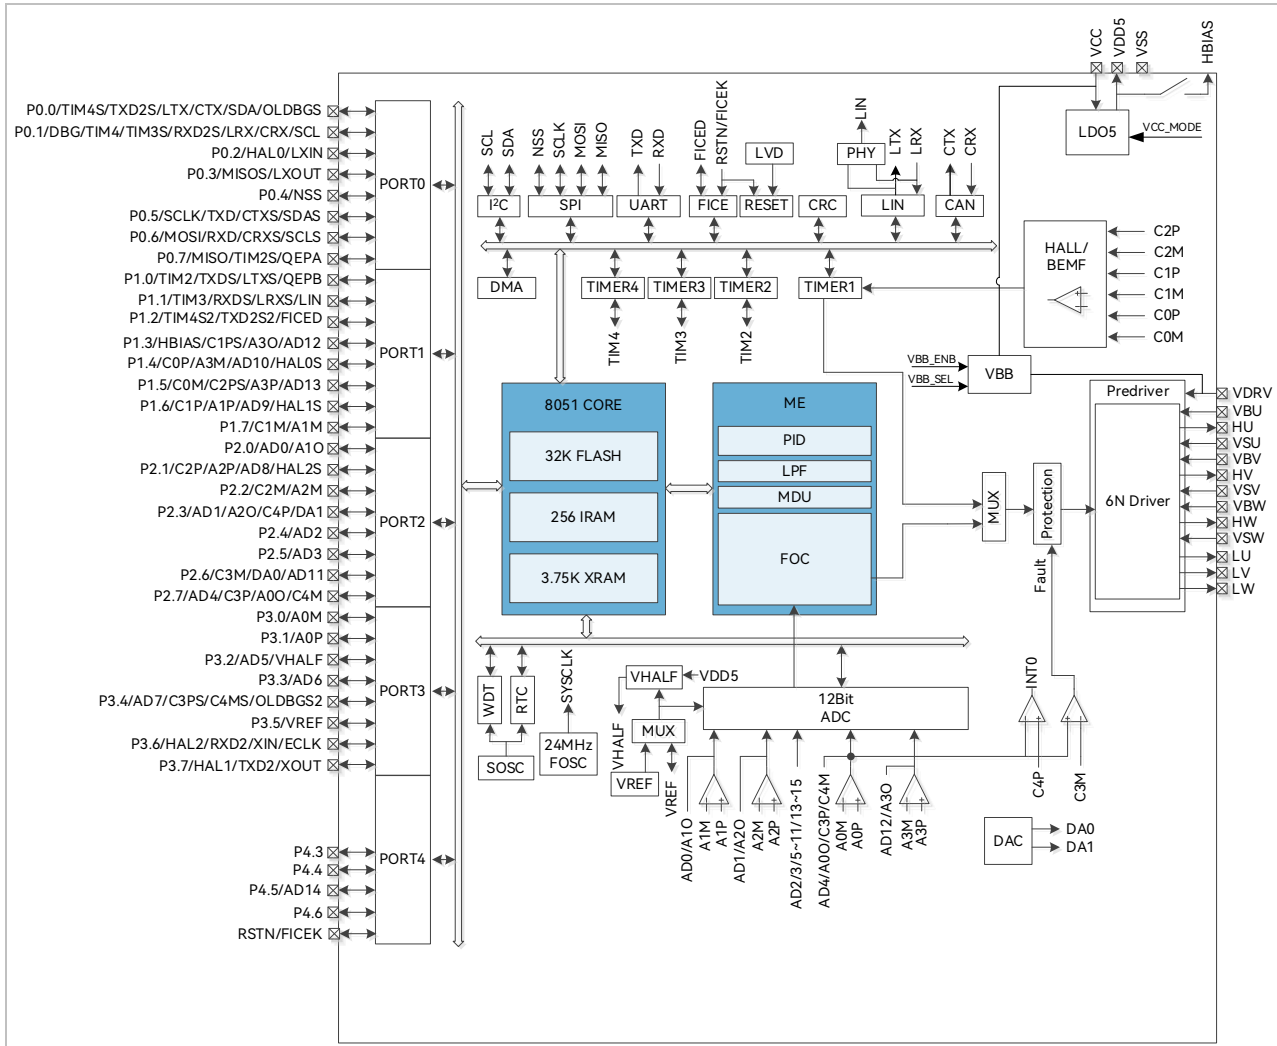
VCC VDD5 VSS HBIAS

LDO5 VCC_MODE

P0.0/TIM4S/TXD2S/LTX/CTX/SDA/OLDBGS
P0.1/DBG/TIM4/TIM3S/RXD2S/LRX/CRX/SCL
P0.2/HAL0/LXIN
P0.3/MISOS/LXOUT
P0.4/NSS
P0.5/SCLK/TXD/CTXS/SDAS
P0.6/MOSI/RXD/CRXS/SCLS
P0.7/MISO/TIM2S/QEPA
P1.0/TIM2/TXDS/LTXS/QEPB
P1.1/TIM3/RXDS/LRXS/LIN
P1.2/TIM4S2/TXD2S2/FICED
P1.3/HBIAS/C1PS/A3O/AD12
P1.4/C0P/A3M/AD10/HAL0S
P1.5/C0M/C2PS/A3P/AD13
P1.6/C1P/A1P/AD9/HAL1S
P1.7/C1M/A1M
P2.0/AD0/A1O
P2.1/C2P/A2P/AD8/HAL2S
P2.2/C2M/A2M
P2.3/AD1/A2O/C4P/DA1
P2.4/AD2
P2.5/AD3
P2.6/C3M/DA0/AD11
P2.7/AD4/C3P/A0O/C4M
P3.0/A0M
P3.1/A0P
P3.2/AD5/VHALF
P3.3/AD6
P3.4/AD7/C3PS/C4MS/OLDBGS2
P3.5/VREF
P3.6/HAL2/RXD2/XIN/ECLK
P3.7/HAL1/TXD2/XOUT
P4.3
P4.4
P4.5/AD14
P4.6
RSTN/FICEK

PORT0
PORT1
PORT2
PORT3
PORT4

SCL SDA NSS SCLK MOSI MISO TXD RXD FICED RSTN/FICEK LVD LIN PHY LTX LRX CTX CRX

I²C SPI UART FICE RESET CRC LIN CAN

DMA TIMER4 TIMER3 TIMER2 TIMER1
TIM4 TIM3 TIM2

HALL/ BEMF
C2P C2M C1P C1M C0P C0M

VBB_ENB VBB_SEL VBB

8051 CORE
32K FLASH
256 IRAM
3.75K XRAM

ME
PID
LPF
MDU
FOC

MUX Protection Fault

Predriver
6N Driver
VDRV VBU HU VSU VBV HV VSV VBW HW VSW LU LV LW

WDT RTC SOSC SYSCLK 24MHz FOSC
VHALF VDD5 VHALF MUX VREF VREF
12Bit ADC
INT0

AD0/A1O A1M A1P AD1/A2O A2M A2P AD2/3/5~11/13~15 AD4/A0O/C3P/C4M A0M A0P AD12/A3O A3M A3P C4P C3M

DAC DA0 DA1